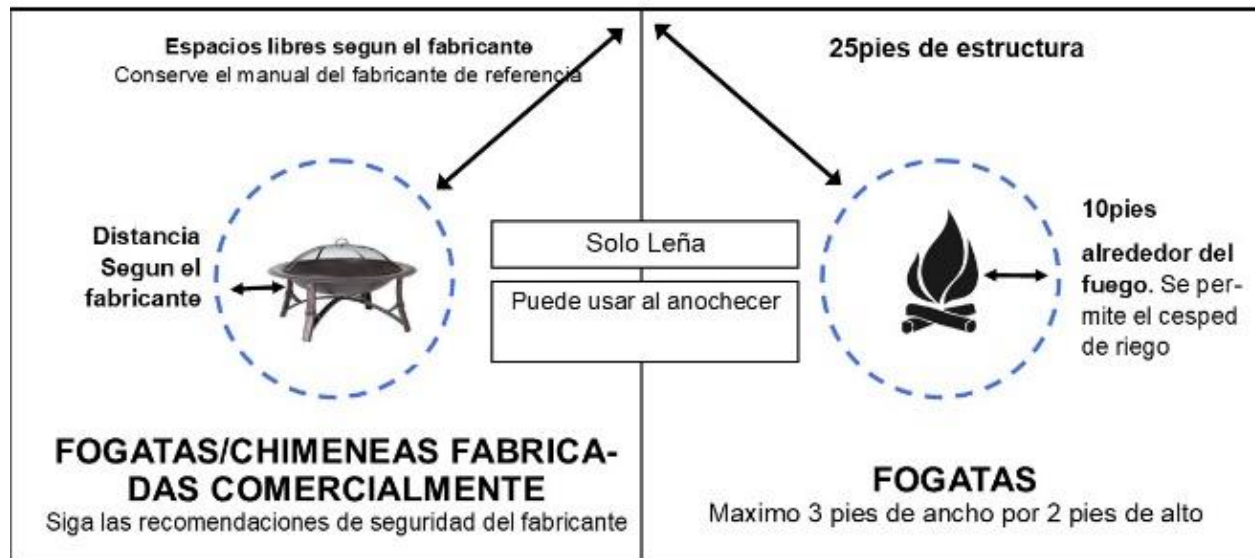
Espacios libres segun el fabricante
Conserve el manual del fabricante de referencia

25pies de estructura

Distancia Segun el fabricante

Solo Leña

Puede usar al anochecer

10pies

alrededor del fuego. Se permite el cesped de riego

FOGATAS/CHIMENEAS FABRICADAS COMERCIALMENTE
Siga las recomendaciones de seguridad del fabricante

FOGATAS
Maximo 3 pies de ancho por 2 pies de alto